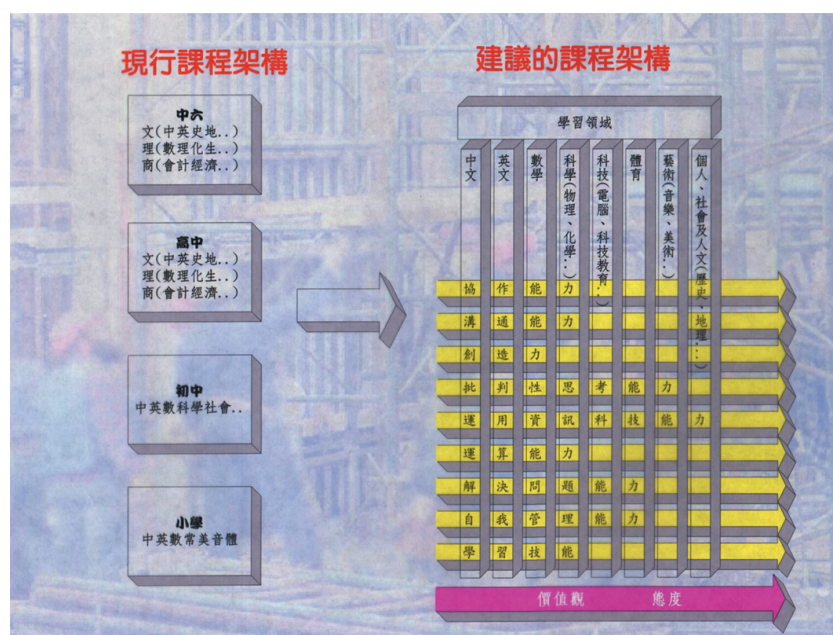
現行課程架構

中六
文(中英史地..)
理(數理化生..)
商(會計經濟..)

高中
文(中英史地..)
理(數理化生..)
商(會計經濟..)

初中
中英數科學社會..

小學
中英數常美音體

建議的課程架構

學習領域

中文
英文
數學
科學(物理、化學..)
科技(電腦、科技教育..)
體育
藝術(音樂、美術..)
個人、社會及人文(歷史、地理..)

協作能力
溝通能力
創造力
批判性思考能力
運用資訊科技能力
運算能力
解決問題能力
自我管理能力
學習技能

價值觀　態度